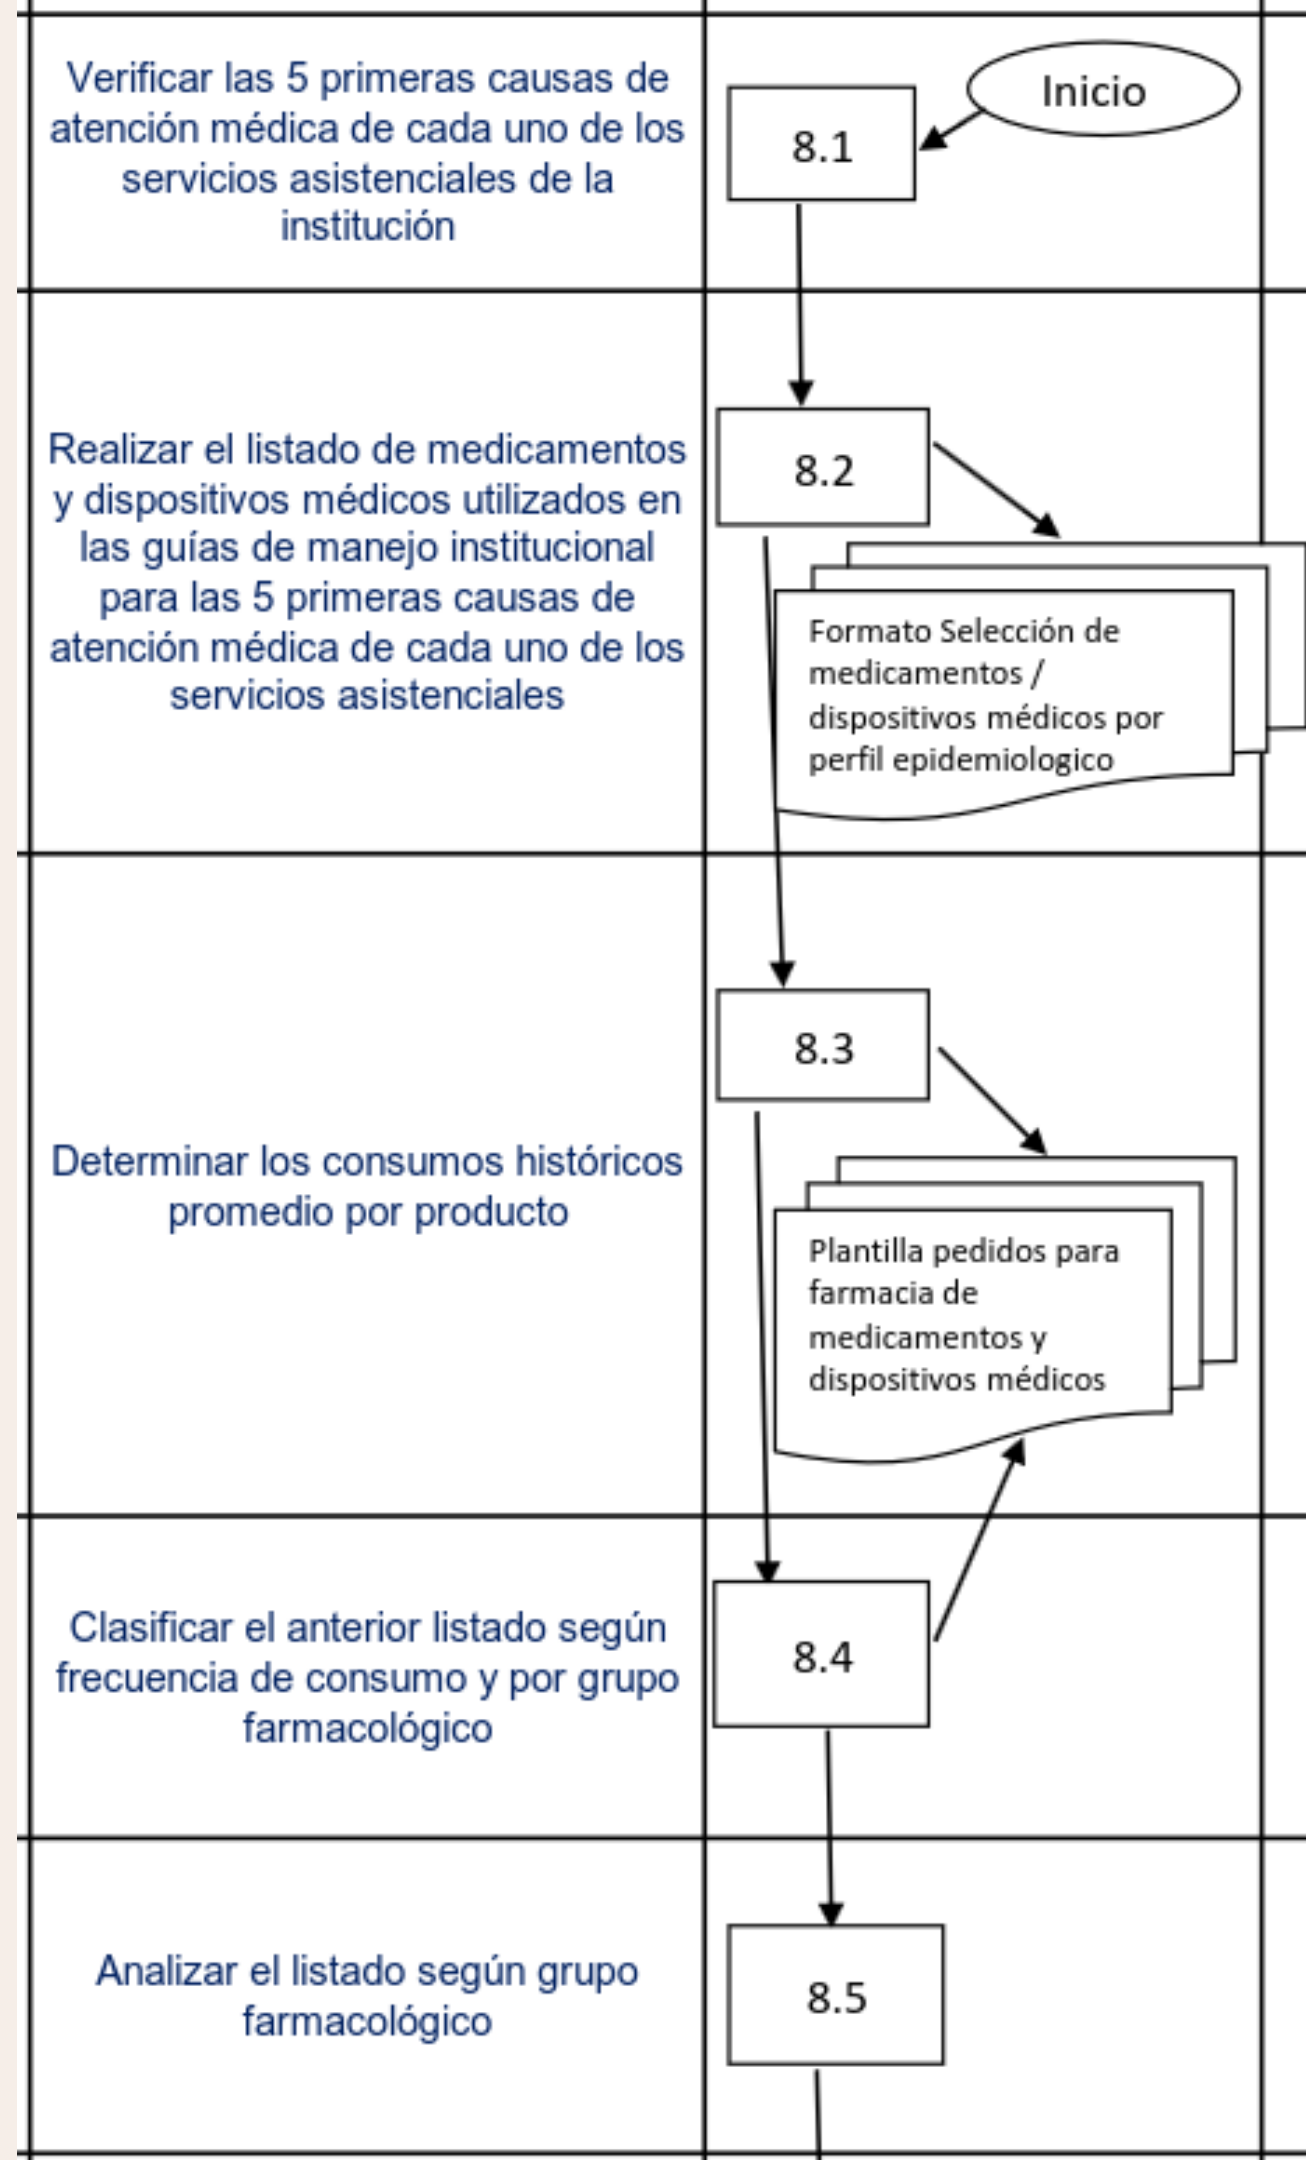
Verificar las 5 primeras causas de atención médica de cada uno de los servicios asistenciales de la institución

Inicio

8.1

Realizar el listado de medicamentos y dispositivos médicos utilizados en las guías de manejo institucional para las 5 primeras causas de atención médica de cada uno de los servicios asistenciales

8.2

Formato Selección de medicamentos / dispositivos médicos por perfil epidemiologico

Determinar los consumos históricos promedio por producto

8.3

Plantilla pedidos para farmacia de medicamentos y dispositivos médicos

Clasificar el anterior listado según frecuencia de consumo y por grupo farmacológico

8.4

Analizar el listado según grupo farmacológico

8.5